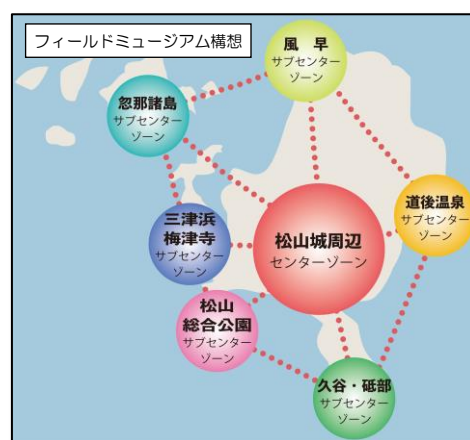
フィールドミュージアム構想

風　早
サブセンターゾーン

忽那諸島
サブセンターゾーン

道後温泉
サブセンターゾーン

三津浜
梅津寺
サブセンターゾーン

松山城周辺
センターゾーン

松山
総合公園
サブセンターゾーン

久谷・砥部
サブセンターゾーン